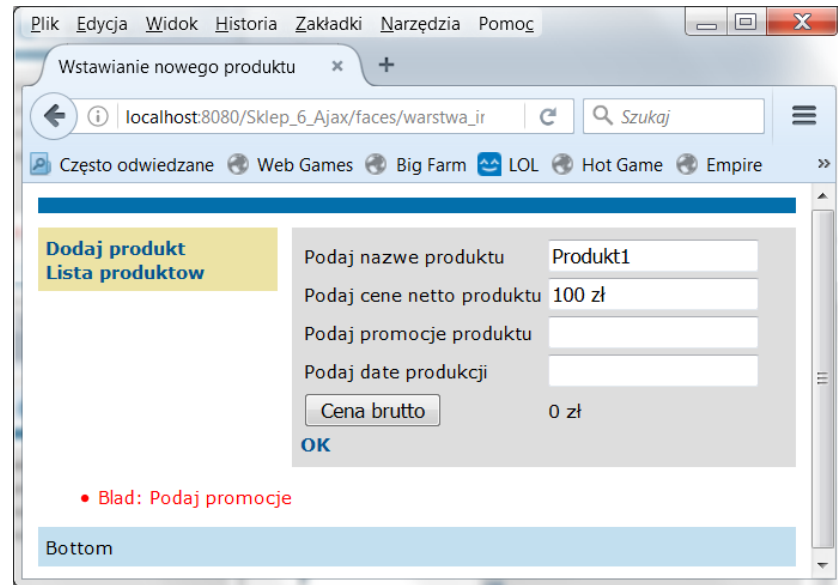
Plik Edycja Widok Historia Zakładki Narzędzia Pomoc

Wstawianie nowego produktu ×

localhost:8080/Sklep_6_Ajax/faces/warstwa_ir

Szukaj

Często odwiedzane Web Games Big Farm LOL Hot Game Empire »

Dodaj produkt
Lista produktow

| Podaj nazwe produktu | Produkt1 |
|---|---|
| Podaj cene netto produktu | 100 zł |
| Podaj promocje produktu | |
| Podaj date produkcji | |
| Cena brutto | 0 zł |

OK

• Blad: Podaj promocje

Bottom